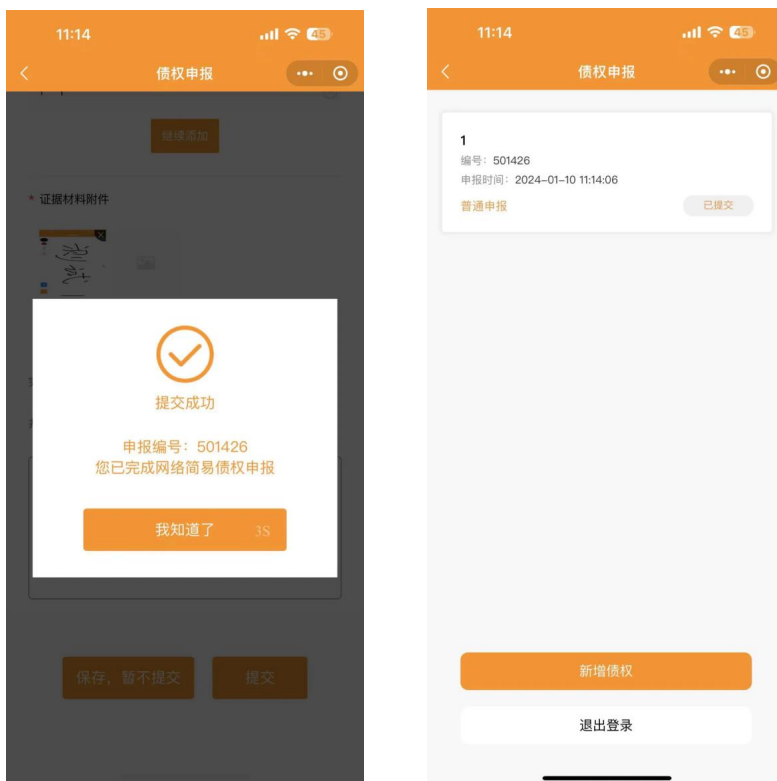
11:14

45

债权申报

继续添加

* 证据材料附件

提交成功

申报编号：501426
您已完成网络简易债权申报

我知道了 3S

保存，暂不提交

提交

11:14

45

债权申报

1
编号：501426
申报时间：2024-01-10 11:14:06
普通申报

已提交

新增债权

退出登录